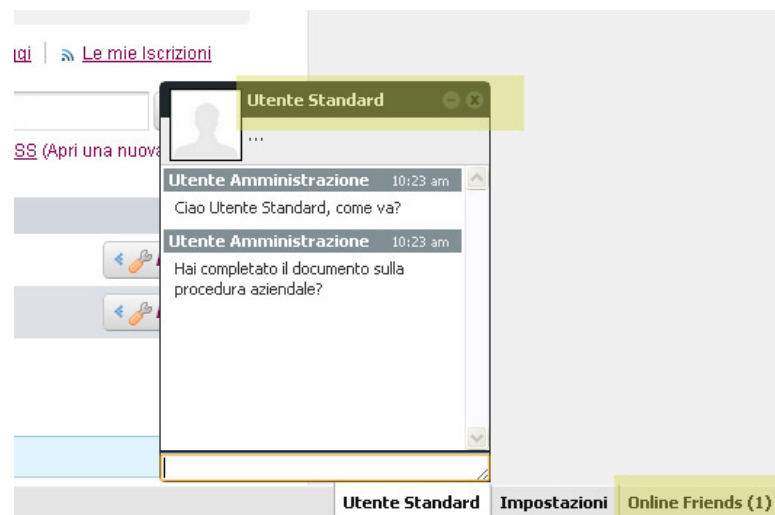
ngi | Le mie Iscrizioni

SS (Apri una nuova

Utente Standard

...

Utente Amministrazione 10:23 am

Ciao Utente Standard, come va?

Utente Amministrazione 10:23 am

Hai completato il documento sulla procedura aziendale?

Utente Standard Impostazioni Online Friends (1)